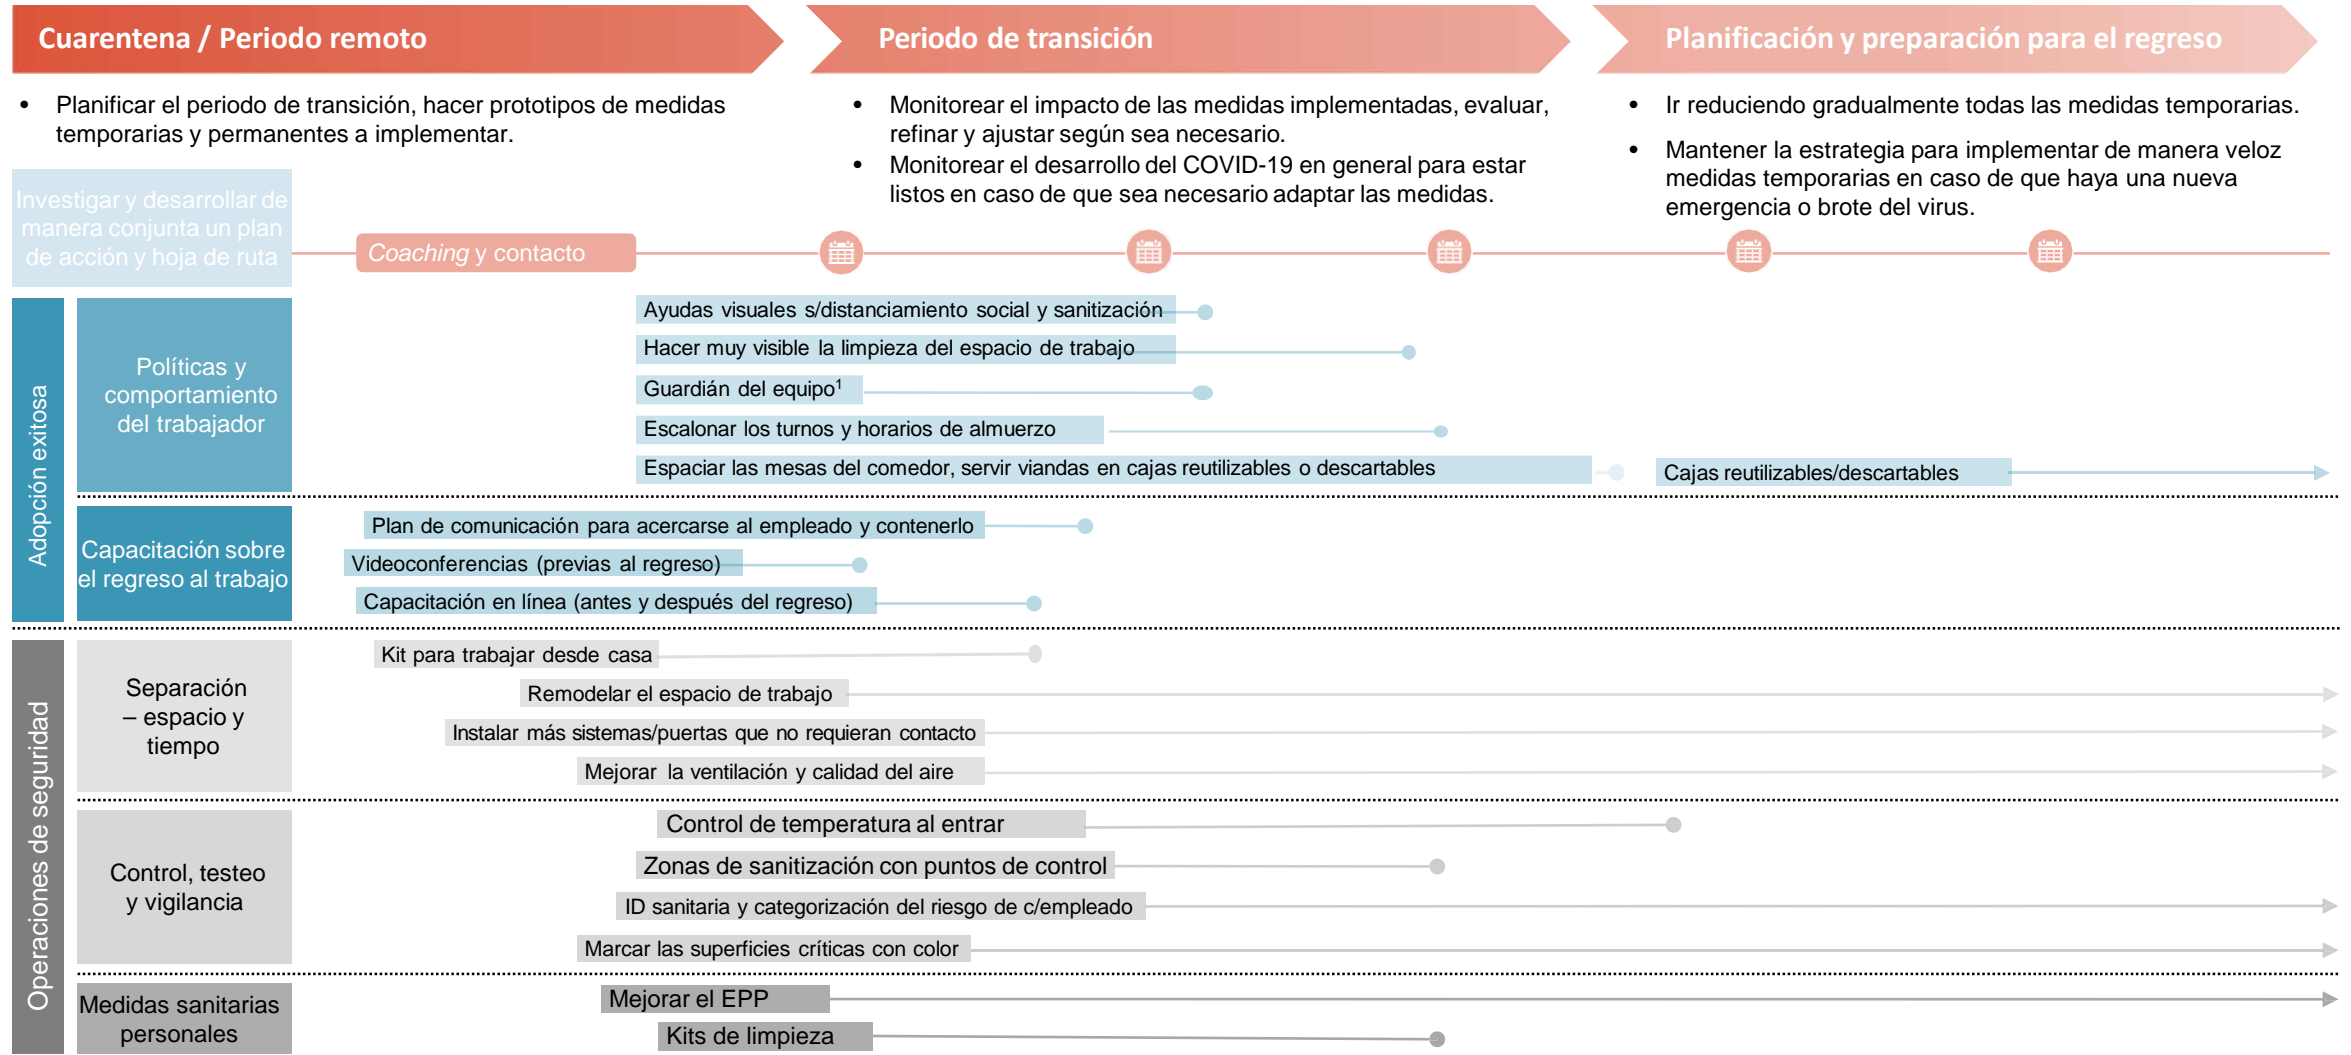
Cuarentena / Periodo remoto

Periodo de transición

Planificación y preparación para el regreso

• Planificar el periodo de transición, hacer prototipos de medidas temporarias y permanentes a implementar.

• Monitorear el impacto de las medidas implementadas, evaluar, refinar y ajustar según sea necesario.
• Monitorear el desarrollo del COVID-19 en general para estar listos en caso de que sea necesario adaptar las medidas.

• Ir reduciendo gradualmente todas las medidas temporarias.
• Mantener la estrategia para implementar de manera veloz medidas temporarias en caso de que haya una nueva emergencia o brote del virus.

Investigar y desarrollar de manera conjunta un plan de acción y hoja de ruta

Coaching y contacto

Adopción exitosa

Políticas y comportamiento del trabajador

Ayudas visuales s/distanciamiento social y sanitización
Hacer muy visible la limpieza del espacio de trabajo
Guardián del equipo$^1$
Escalonar los turnos y horarios de almuerzo
Espaciar las mesas del comedor, servir viandas en cajas reutilizables o descartables
Cajas reutilizables/descartables

Capacitación sobre el regreso al trabajo

Plan de comunicación para acercarse al empleado y contenerlo
Videoconferencias (previas al regreso)
Capacitación en línea (antes y después del regreso)

Operaciones de seguridad

Separación – espacio y tiempo

Kit para trabajar desde casa
Remodelar el espacio de trabajo
Instalar más sistemas/puertas que no requieran contacto
Mejorar la ventilación y calidad del aire

Control, testeo y vigilancia

Control de temperatura al entrar
Zonas de sanitización con puntos de control
ID sanitaria y categorización del riesgo de c/empleado
Marcar las superficies críticas con color

Medidas sanitarias personales

Mejorar el EPP
Kits de limpieza